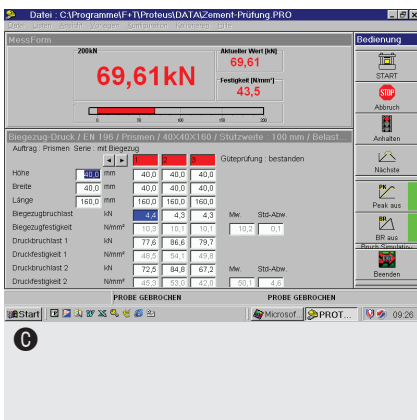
Datei : C:\Programme\F+T\Proteus\DATA\Zement-Prüfung.PRO

MessForm

200kN

69,61kN

Aktueller Wert [kN]
69,61

Festigkeit [N/mm²]
43,5

0 50 100 150 200 220

Biegezug-Druck / EN 196 / Prismen / 40X40X160 / Stützweite 100 mm / Belast...

Auftrag : Prismen Serie : mit Biegezug

1 2 3

Güteprüfung : bestanden

| | | | 1 | 2 | 3 | | |
|---|---|---|---|---|---|---|---|
| Höhe | 40,0 | mm | 40,0 | 40,0 | 40,0 | | |
| Breite | 40,0 | mm | 40,0 | 40,0 | 40,0 | | |
| Länge | 160,0 | mm | 160,0 | 160,0 | 160,0 | | |
| Biegezugbruchlast | | kN | 4,4 | 4,3 | 4,3 | Mw. | Std-Abw. |
| Biegezugfestigkeit | | N/mm² | 10,3 | 10,1 | 10,1 | 10,2 | 0,1 |
| Druckbruchlast 1 | | kN | 77,6 | 86,6 | 79,7 | | |
| Druckfestigkeit 1 | | N/mm² | 48,5 | 54,1 | 49,8 | | |
| Druckbruchlast 2 | | kN | 72,5 | 84,8 | 67,2 | Mw. | Std-Abw. |
| Druckfestigkeit 2 | | N/mm² | 45,3 | 53,0 | 42,0 | 50,1 | 4,6 |

PROBE GEBROCHEN PROBE GEBROCHEN

Bedienung

START

Abbruch

Anhalten

Nächste

Peak aus

BR aus

Beenden

Start

Microsof

PROT...

09:26